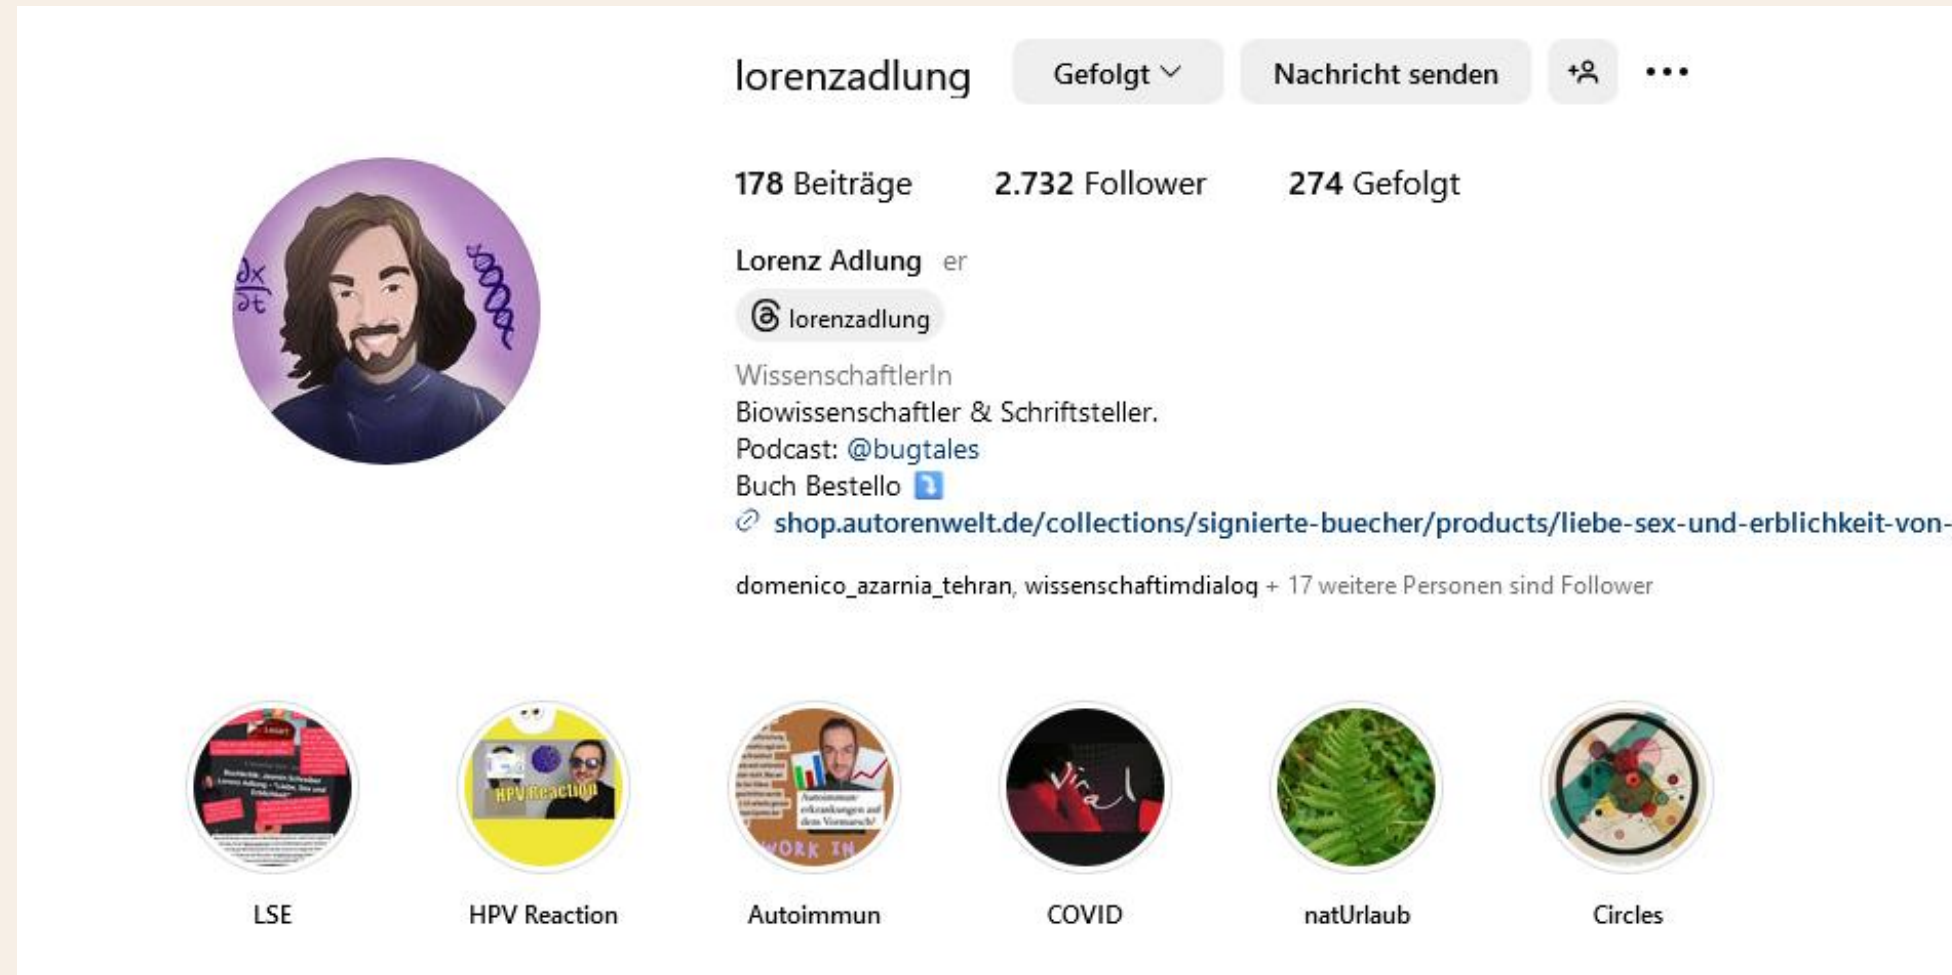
lorenzadlung Gefolgt Nachricht senden

178 Beiträge 2.732 Follower 274 Gefolgt

Lorenz Adlung er

lorenzadlung

WissenschaftlerIn
Biowissenschaftler & Schriftsteller.
Podcast: @bugtales
Buch Bestello ⤵️
shop.autorenwelt.de/collections/signierte-buecher/products/liebe-sex-und-erblichkeit-von-

domenico_azarnia_tehran, wissenschaftimdialog + 17 weitere Personen sind Follower

HPV Reaction

WORK IN

Vial

LSE HPV Reaction Autoimmun COVID natUrlaub Circles